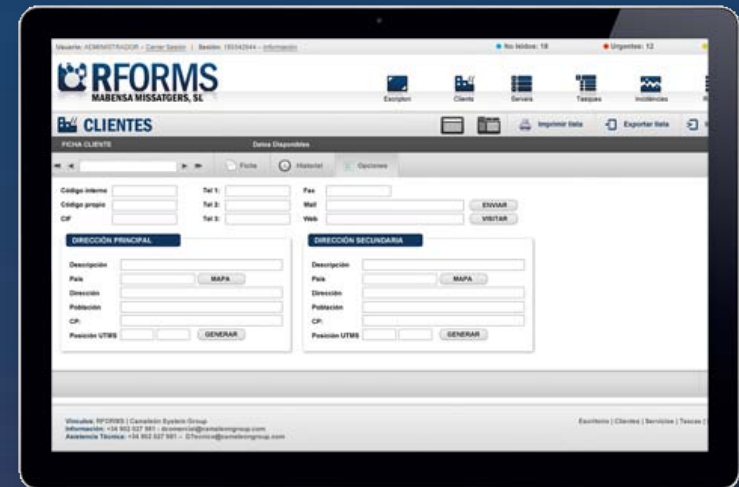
Usuario: ADMINISTRADOR - Cerrar Sesion | Sesión: 195342644 - Información
● No leídos: 18
● Urgentes: 12

RFORMS
MABENSA MISSATGERS, SL

Escriptori
Clients
Serveis
Tasques
Incidències

CLIENTES
Imprimir lista
Exportar lista

FICHA CLIENTE
Datos Disponibles

Ficha
Historial
Opciones

Código interno
Código propio
CIF
Tel 1:
Tel 2:
Tel 3:
Fax
Mail
Web
ENVIAR
VISITAR

DIRECCIÓN PRINCIPAL
Descripción
País
MAPA
Dirección
Población
CP:
Posición UTMS
GENERAR

DIRECCIÓN SECUNDARIA
Descripción
País
MAPA
Dirección
Población
CP:
Posición UTMS
GENERAR

Vínculos: RFORMS | Camaleón System Group
Información: +34 902 027 981 - dcomercial@camaleongroup.com
Asistencia Técnica: +34 902 027 981 - DTecnica@camaleongroup.com

Escritorio | Clientes | Servicios | Tascas |